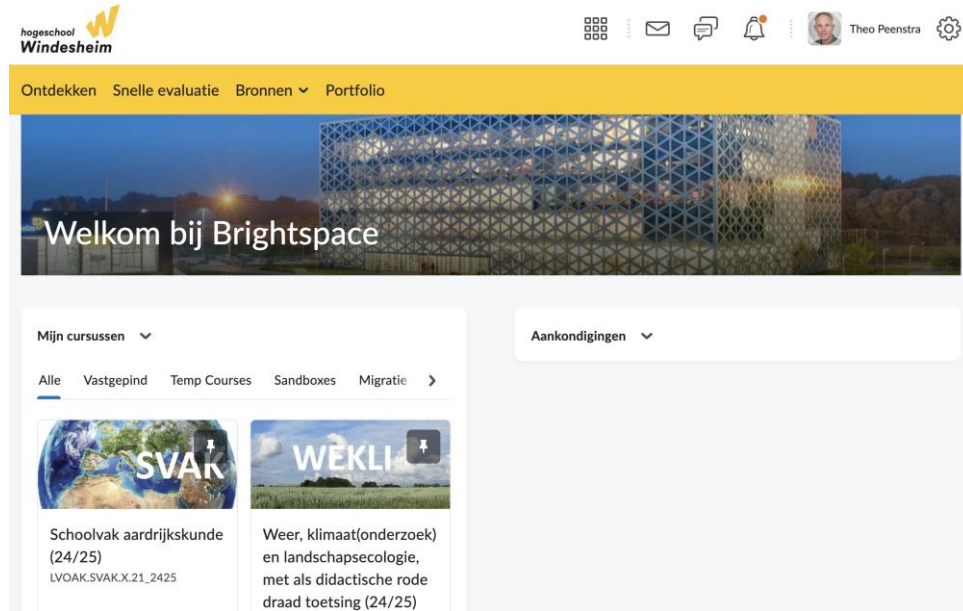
hogeschool Windesheim

Theo Peenstra

Ontdekken Snelle evaluatie Bronnen Portfolio

Welkom bij Brightspace

Mijn cursussen

Aankondigingen

Alle Vastgepind Temp Courses Sandboxes Migratie

SVAK

Schoolvak aardrijkskunde (24/25)
LVOAK.SVAK.X.21_2425

WEKLI

Weer, klimaat(onderzoek) en landschapsecologie, met als didactische rode draad toetsing (24/25)